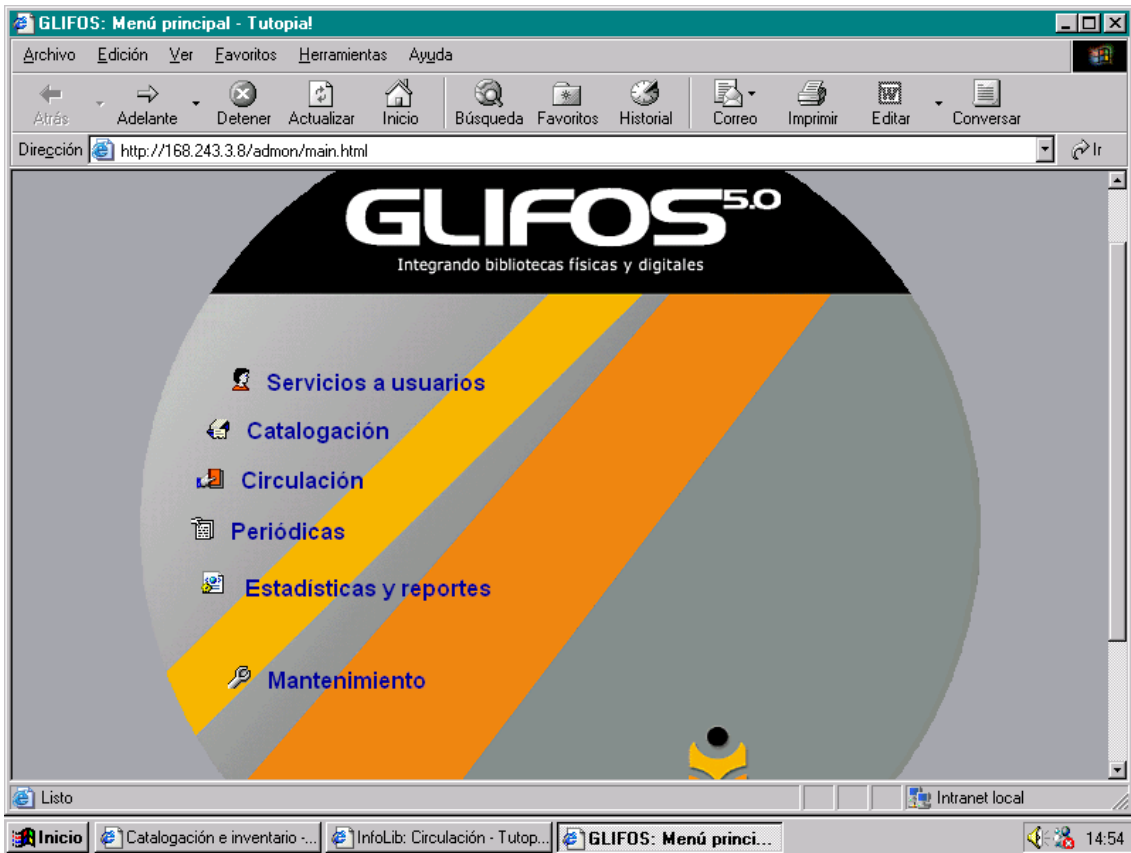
GLIFOS: Menú principal - Tutopia!

Archivo Edición Ver Favoritos Herramientas Ayuda

Atrás Adelante Detener Actualizar Inicio Búsqueda Favoritos Historial Correo Imprimir Editar Conversar

Dirección http://168.243.3.8/admon/main.html Ir

GLIFOS 5.0

Integrando bibliotecas físicas y digitales

Servicios a usuarios

Catalogación

Circulación

Periódicas

Estadísticas y reportes

Mantenimiento

Listo

Intranet local

Inicio Catalogación e inventario -... InfoLib: Circulación - Tutop... GLIFOS: Menú princi... 14:54